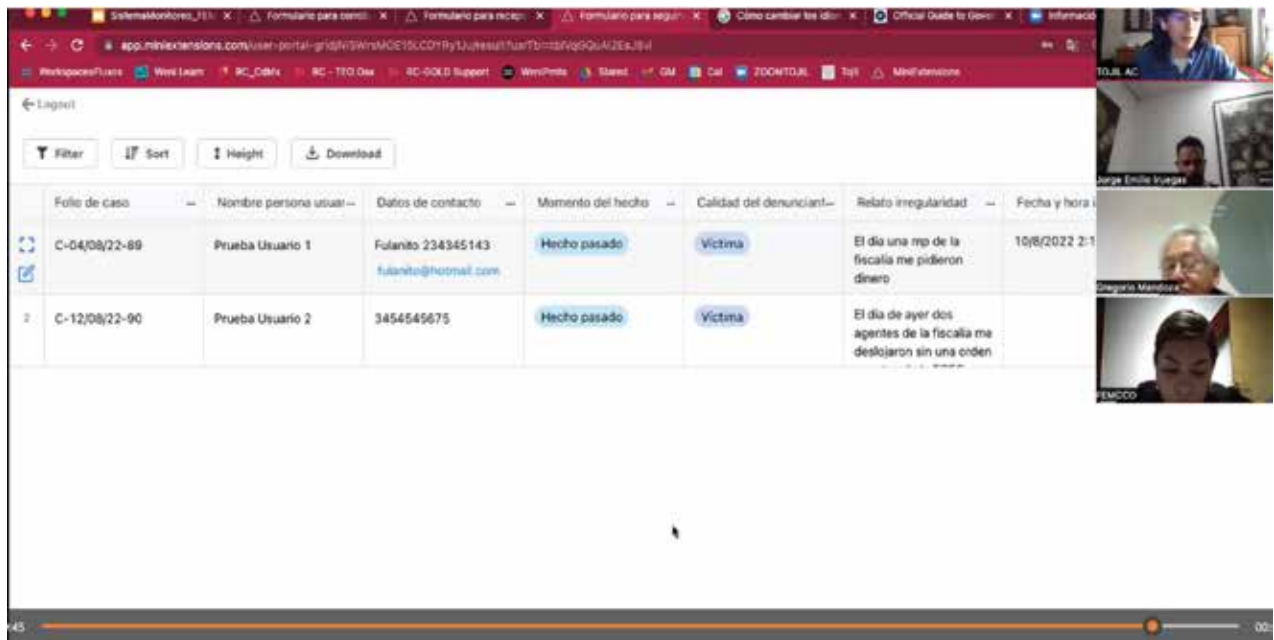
SistemaMonitoreo_TEI | Formulario para consti | Formulario para recep | Formulario para segui | Cómo cambiar los idio | Official Guide to Govi | Informació

app.miniextensions.com/user-portal-grid/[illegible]

WorkspacesFluxos | Work Learn | RC_Cdfdx | RC - TEO.Dax | RC-GOLD Support | WordPress | Slated | GM | Cal | ZOOMTOJIL | Tojil | MiniExtensions

TOJIL AC

Jorge Emilio Iruegas

Gregorio Mendoza

FEMCCO

Logout

Filter | Sort | Height | Download

| | Folio de caso | Nombre persona usuar | Datos de contacto | Momento del hecho | Calidad del denuncian | Relato irregularidad | Fecha y hora |
|---|---|---|---|---|---|---|---|
| | C-04/08/22-89 | Prueba Usuario 1 | Fulanito 234345143 fulanito@hotmail.com | Hecho pasado | Víctima | El día una mp de la fiscalía me pidieron dinero | 10/8/2022 2:1 |
| 2 | C-12/08/22-90 | Prueba Usuario 2 | 3454545675 | Hecho pasado | Víctima | El día de ayer dos agentes de la fiscalía me desalojaron sin una orden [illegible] | |

45 | 00: